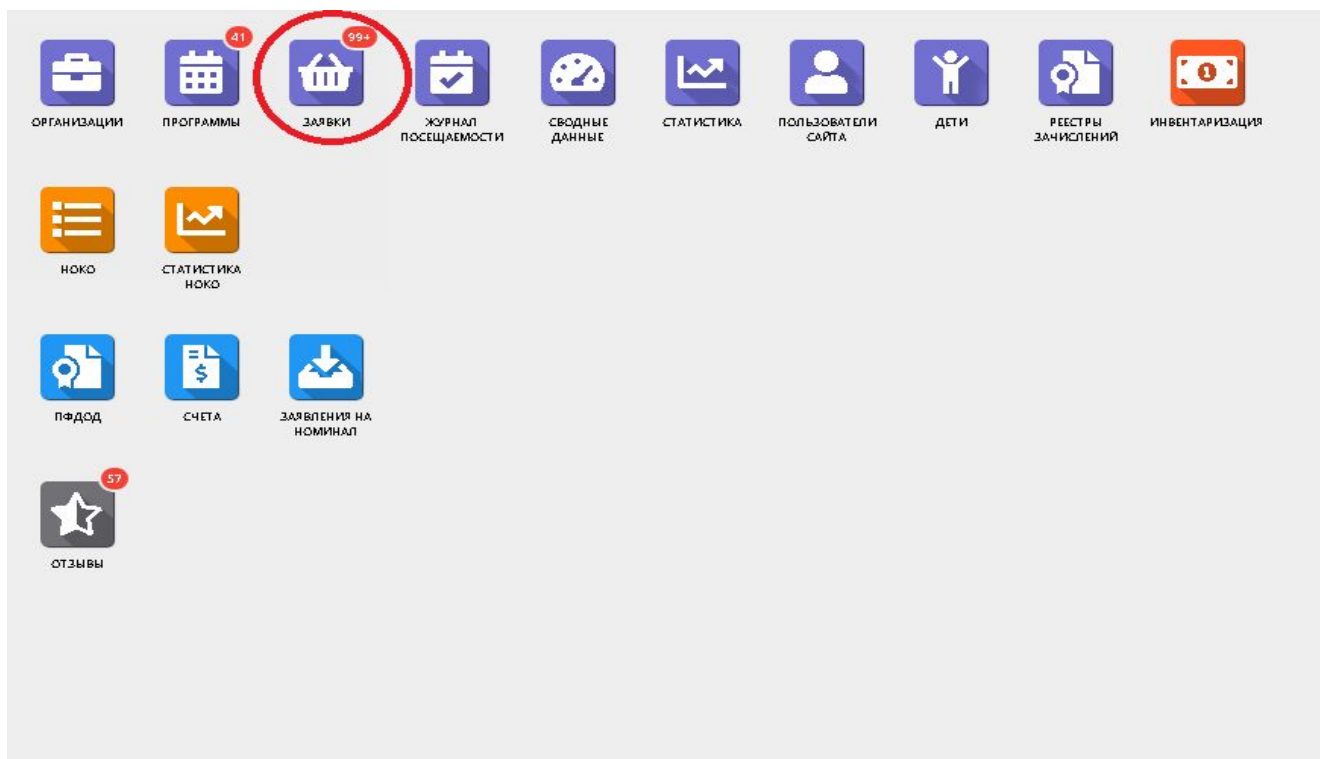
ОРГАНИЗАЦИИ

41
ПРОГРАММЫ

99+
ЗАЯВКИ

ЖУРНАЛ ПОСЕЩАЕМОСТИ

СВОДНЫЕ ДАННЫЕ

СТАТИСТИКА

ПОЛЬЗОВАТЕЛИ САЙТА

ДЕТИ

РЕЕСТРЫ ЗАЧИСЛЕНИЙ

ИНВЕНТАРИЗАЦИЯ

НОКО

СТАТИСТИКА НОКО

ПФДОД

СЧЕТА

ЗАЯВЛЕНИЯ НА НОМИНАЛ

57
ОТЗЫВЫ